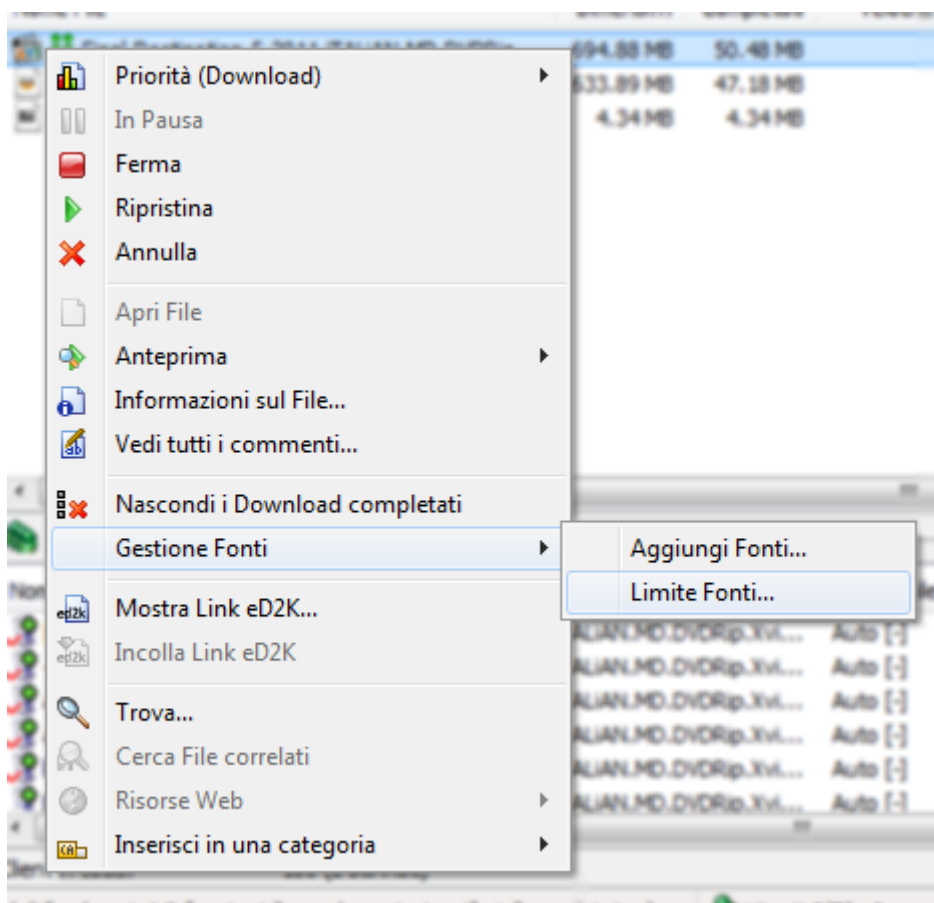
694.88 MB 50.48 MB
633.89 MB 47.18 MB
4.34 MB 4.34 MB

Priorità (Download)
In Pausa
Ferma
Ripristina
Annulla
Apri File
Anteprima
Informazioni sul File...
Vedi tutti i commenti...
Nascondi i Download completati
Gestione Fonti
Mostra Link eD2K...
Incolla Link eD2K
Trova...
Cerca File correlati
Risorse Web
Inserisci in una categoria

Aggiungi Fonti...
Limite Fonti...

ALIAN.MD.DVDRip.Xvi... Auto [-]
ALIAN.MD.DVDRip.Xvi... Auto [-]
ALIAN.MD.DVDRip.Xvi... Auto [-]
ALIAN.MD.DVDRip.Xvi... Auto [-]
ALIAN.MD.DVDRip.Xvi... Auto [-]
ALIAN.MD.DVDRip.Xvi... Auto [-]